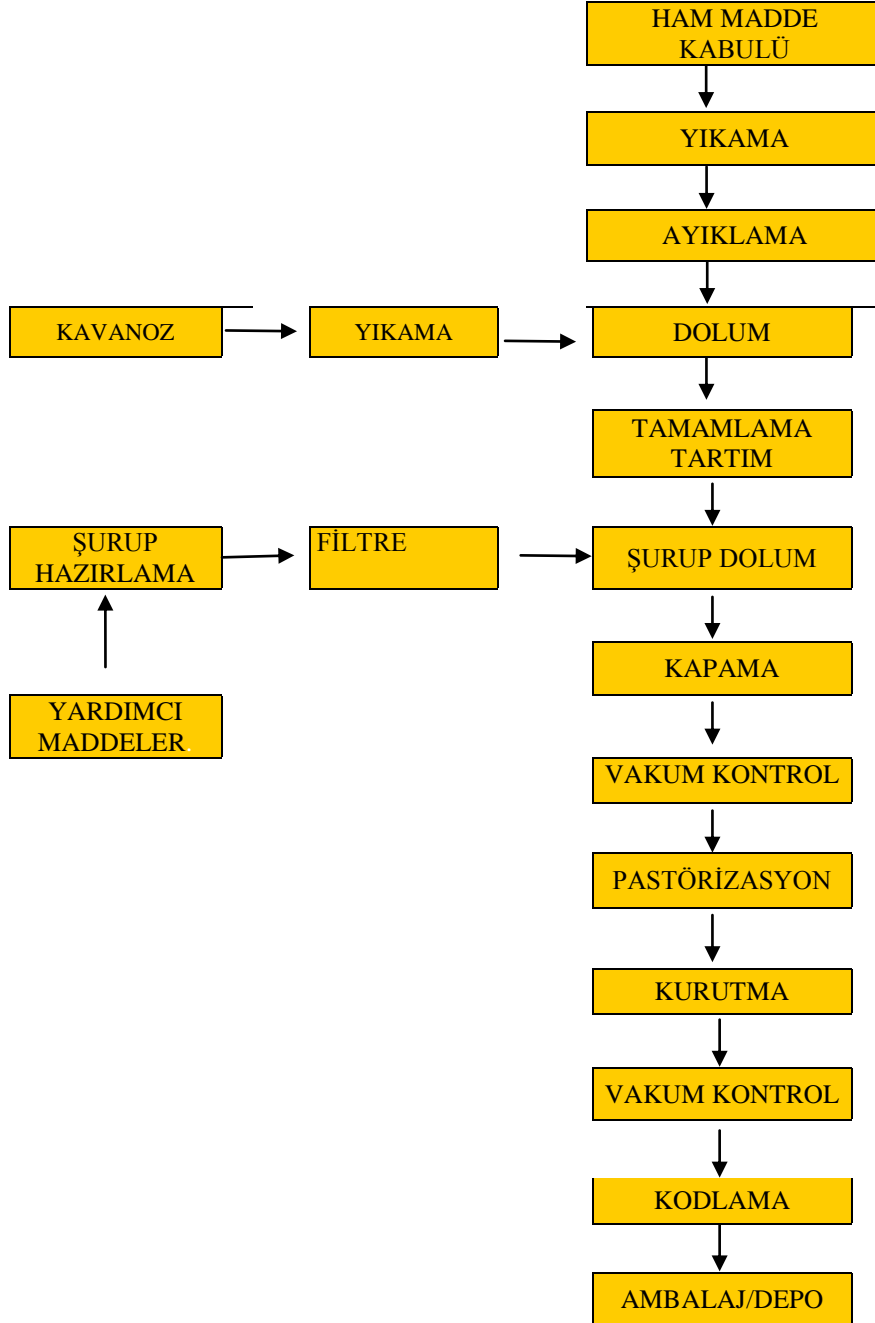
HAM MADDE KABULÜ

YIKAMA

AYIKLAMA

KAVANOZ

YIKAMA

DOLUM

TAMAMLAMA TARTIM

ŞURUP HAZIRLAMA

FİLTRE

ŞURUP DOLUM

YARDIMCI MADDELER

KAPAMA

VAKUM KONTROL

PASTÖRİZASYON

KURUTMA

VAKUM KONTROL

KODLAMA

AMBALAJ/DEPO